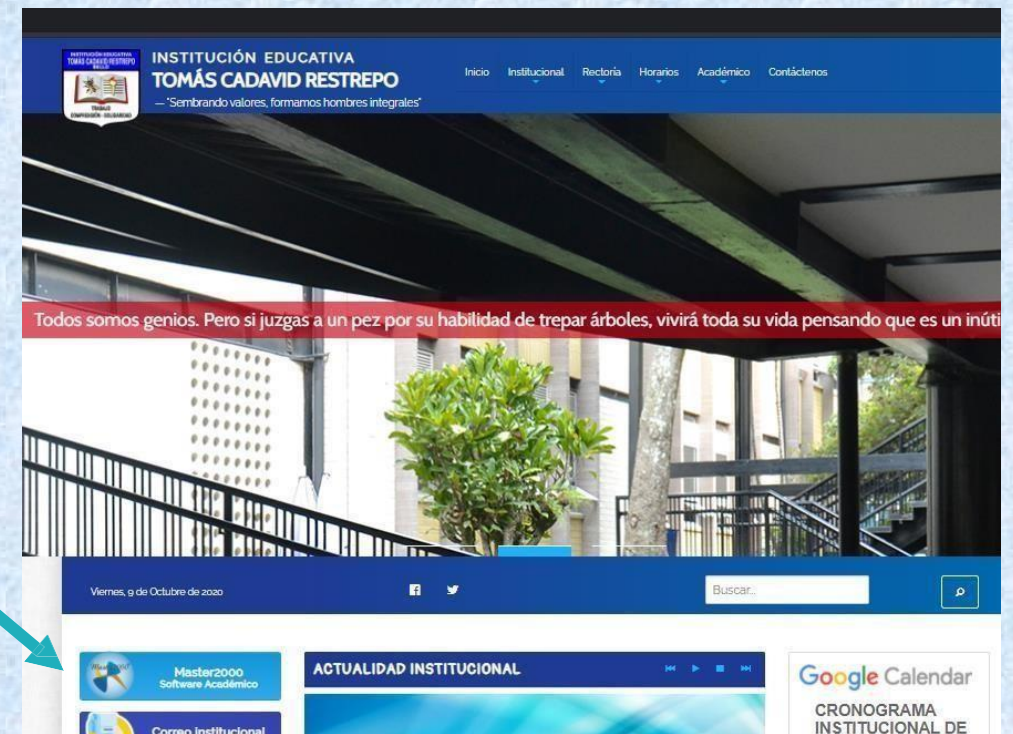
INSTITUCIÓN EDUCATIVA
TOMÁS CADAVID RESTREPO
BELLO
TRABAJO
COMPRENSIÓN - SOLIDARIDAD

INSTITUCIÓN EDUCATIVA
TOMÁS CADAVID RESTREPO
— "Sembrando valores, formamos hombres integrales"

Inicio Institucional Rectoría Horarios Académico Contáctenos

Todos somos genios. Pero si juzgas a un pez por su habilidad de trepar árboles, vivirá toda su vida pensando que es un inúti

Viernes, 9 de Octubre de 2020

Buscar...

Master2000
Software Académico

Correo Institucional

ACTUALIDAD INSTITUCIONAL

Google Calendar

CRONOGRAMA
INSTITUCIONAL DE